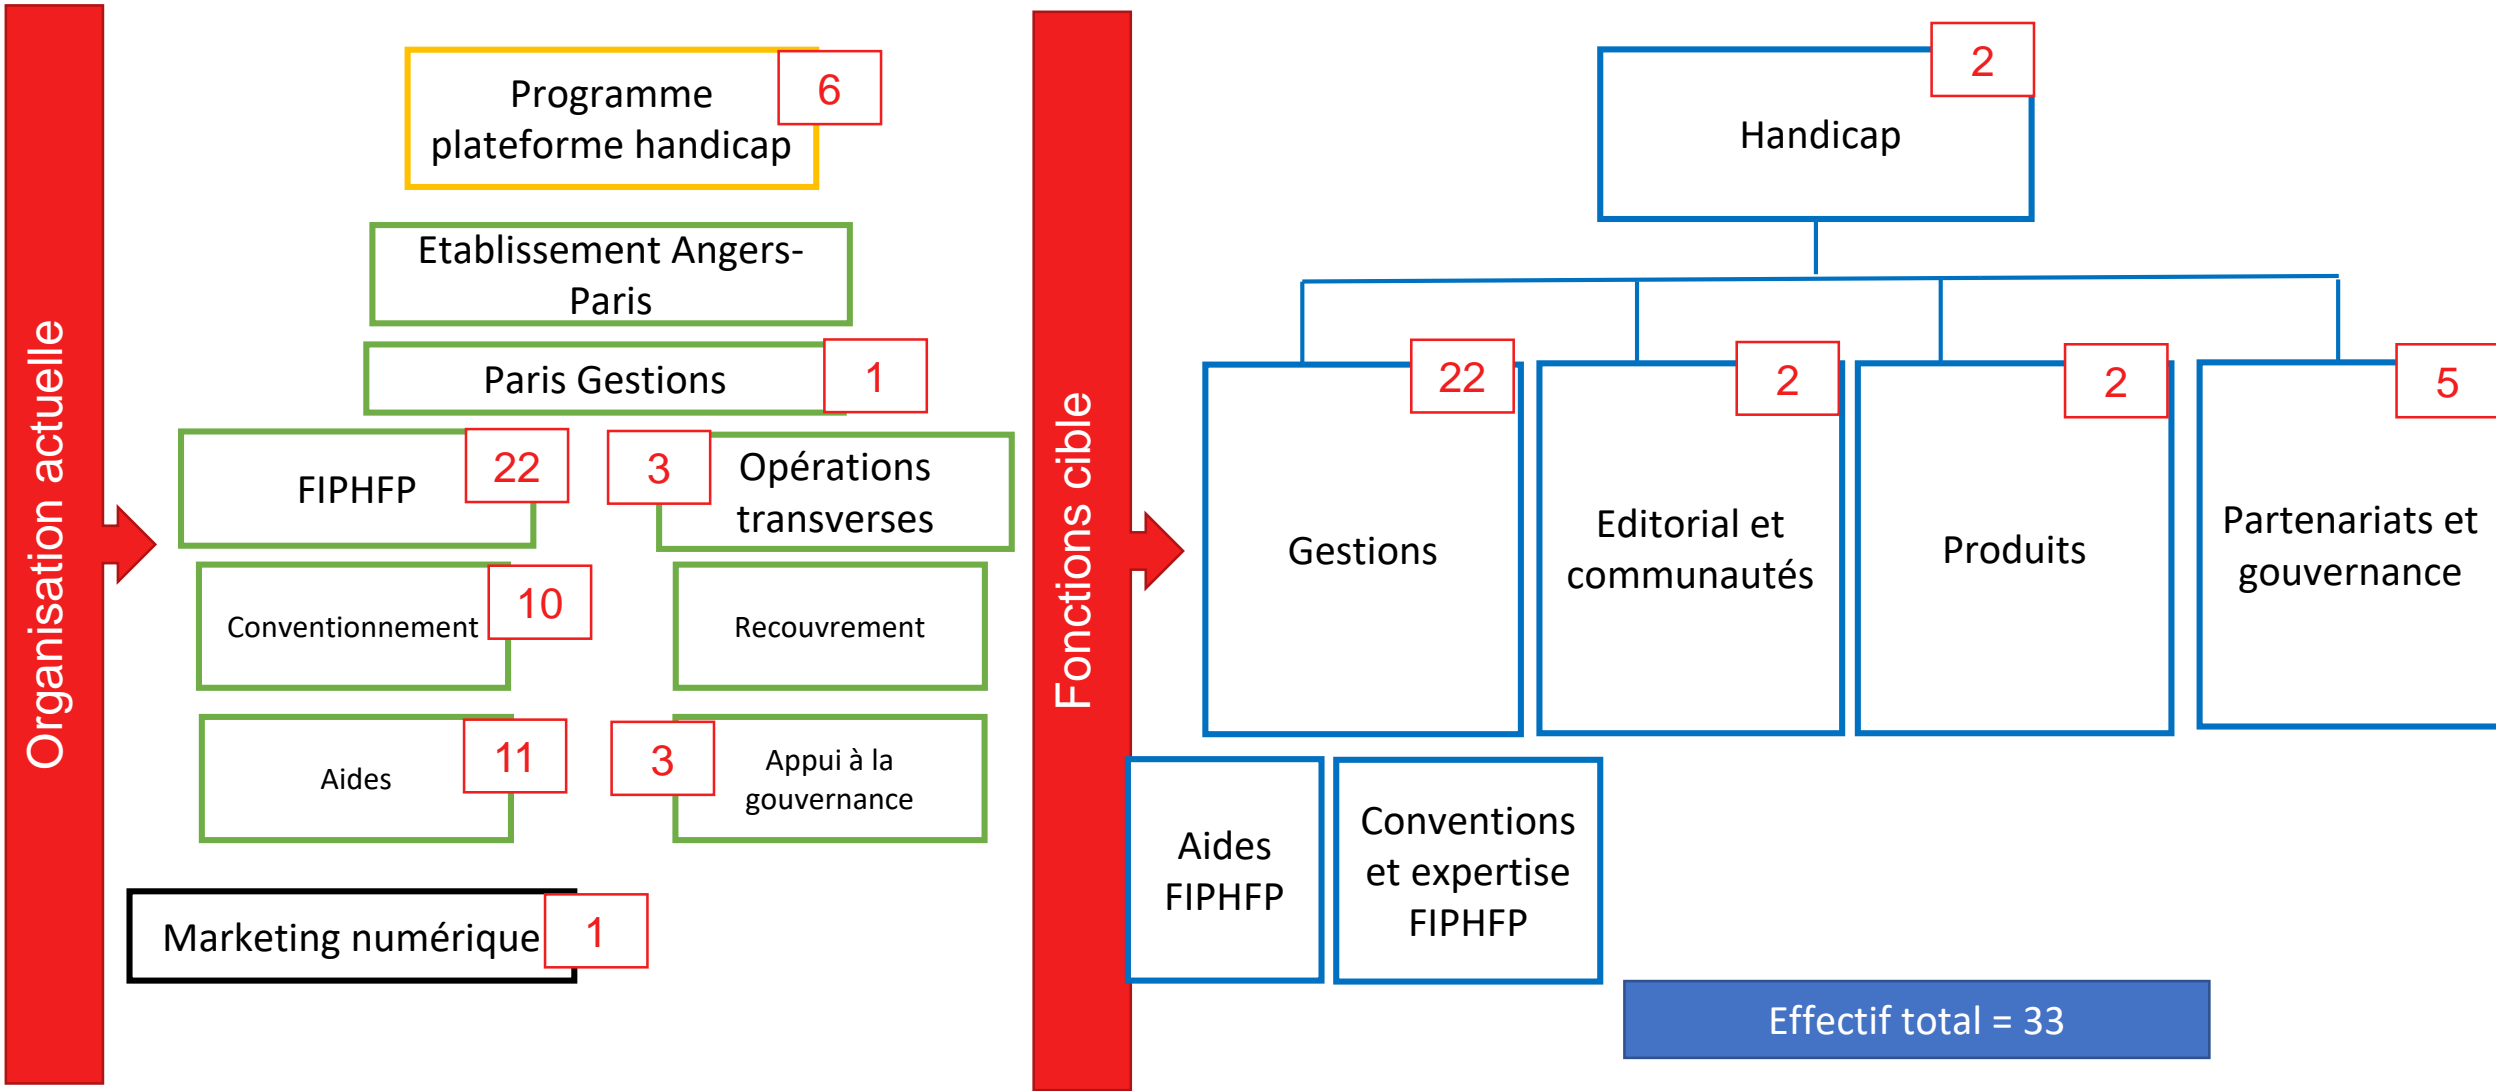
Organisation actuelle

Programme plateforme handicap 6

Etablissement Angers-Paris

Paris Gestions 1

FIPHFP 22

3 Opérations transverses

Conventionnement 10

Recouvrement

Aides 11

3 Appui à la gouvernance

Marketing numérique 1

Fonctions cible

Handicap 2

Gestions 22

Editorial et communautés 2

Produits 2

Partenariats et gouvernance 5

Aides FIPHFP

Conventions et expertise FIPHFP

Effectif total = 33